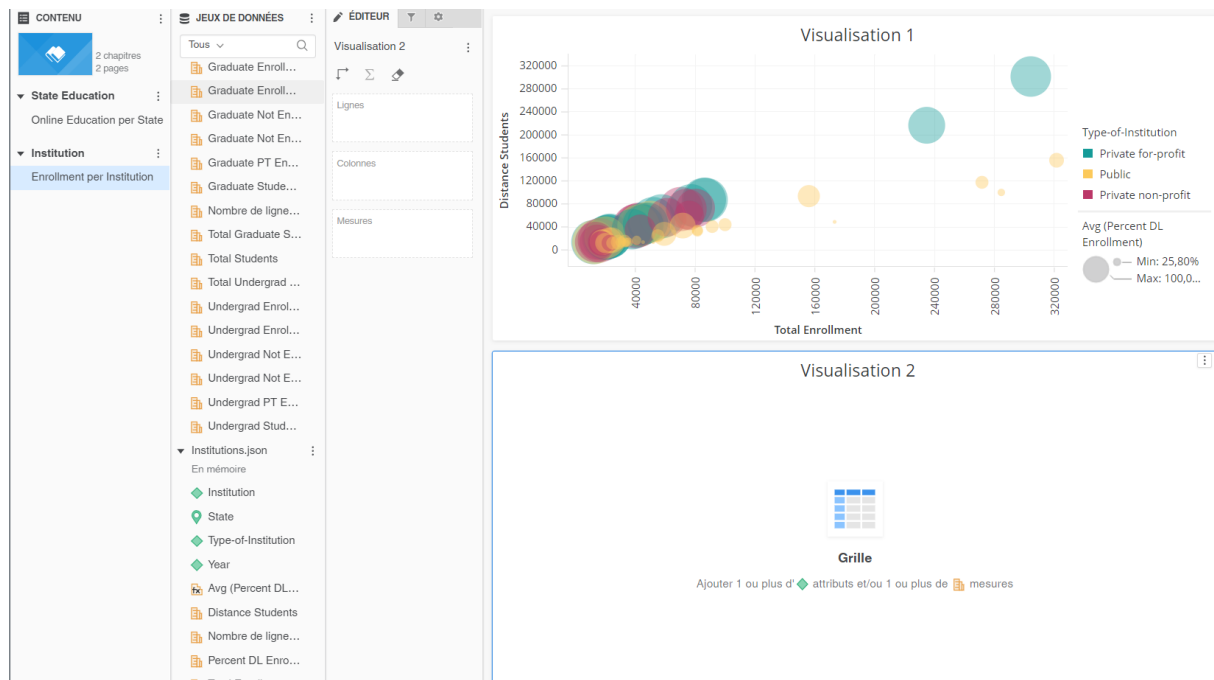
CONTENU

2 chapitres
2 pages

State Education
Online Education per State

Institution
Enrollment per Institution

JEUX DE DONNÉES

Tous

Graduate Enroll...
Graduate Enroll...
Graduate Not En...
Graduate Not En...
Graduate PT En...
Graduate Stude...
Nombre de ligne...
Total Graduate S...
Total Students
Total Undergrad ...
Undergrad Enrol...
Undergrad Enrol...
Undergrad Not E...
Undergrad Not E...
Undergrad PT E...
Undergrad Stud...
Institutions.json
En mémoire
Institution
State
Type-of-Institution
Year
Avg (Percent DL...
Distance Students
Nombre de ligne...
Percent DL Enro...

ÉDITEUR

Visualisation 2

Lignes

Colonnes

Mesures

Visualisation 1

320000
280000
240000
200000
160000
120000
80000
40000
0

Distance Students

40000
80000
120000
160000
200000
240000
280000
320000

Total Enrollment

Type-of-Institution
Private for-profit
Public
Private non-profit

Avg (Percent DL Enrollment)
Min: 25,80%
Max: 100,0...

Visualisation 2

Grille

Ajouter 1 ou plus d' attributs et/ou 1 ou plus de mesures